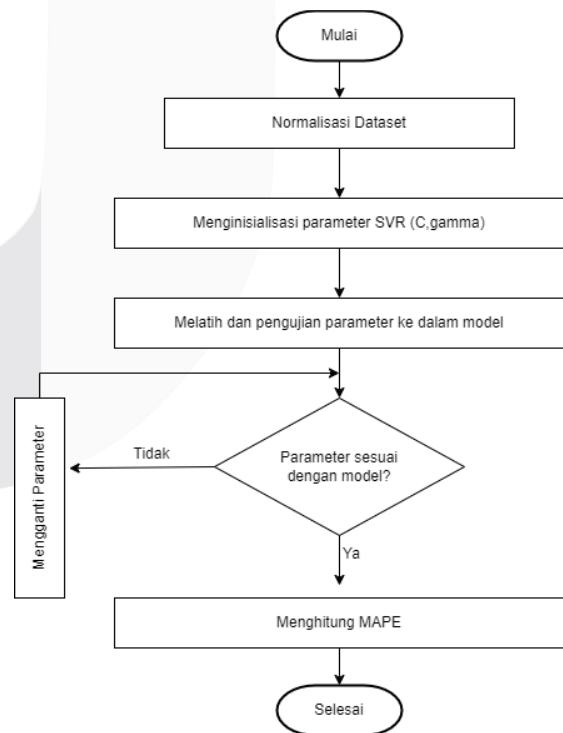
Mulai

Normalisasi Dataset

Menginisialisasi parameter SVR (C,gamma)

Melatih dan pengujian parameter ke dalam model

Parameter sesuai dengan model?

Tidak

Mengganti Parameter

Ya

Menghitung MAPE

Selesai